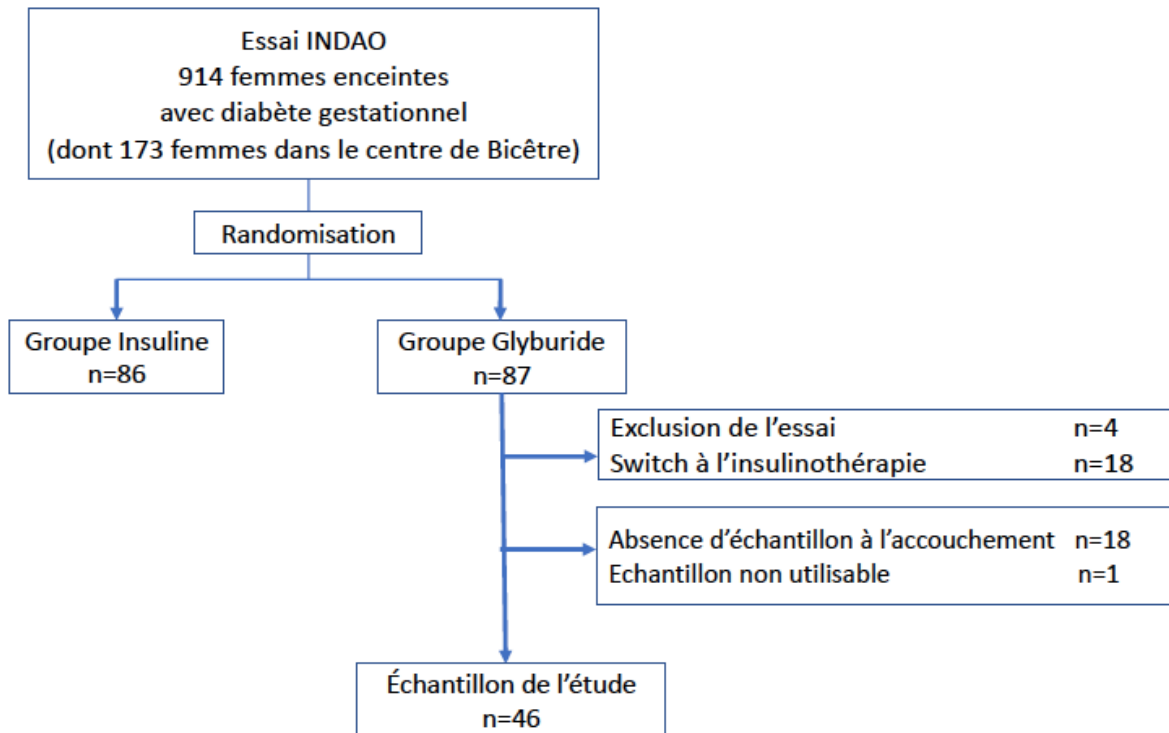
Essai INDAO
914 femmes enceintes
avec diabète gestationnel
(dont 173 femmes dans le centre de Bicêtre)

Randomisation

Groupe Insuline
n=86

Groupe Glyburide
n=87

Exclusion de l’essai n=4
Switch à l’insulinothérapie n=18

Absence d’échantillon à l’accouchement n=18
Echantillon non utilisable n=1

Échantillon de l’étude
n=46